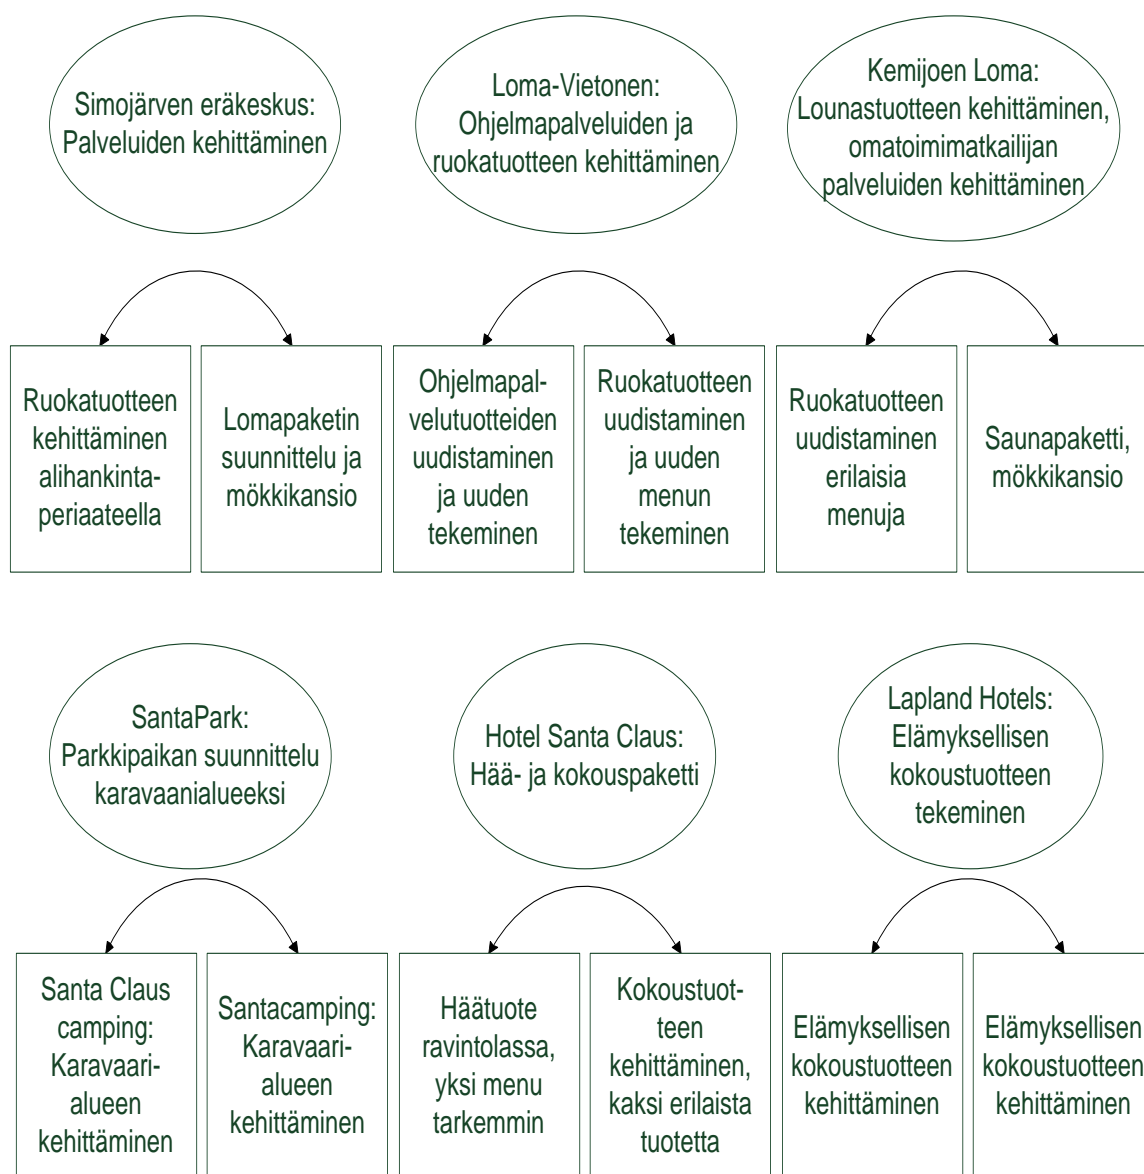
Simojärven eräkeskus: Palveluiden kehittäminen

Ruokatuotteen kehittäminen alihankintaperiaatteella

Lomapaketin suunnittelu ja mökkikansio

Loma-Vietonen: Ohjelmapalveluiden ja ruokatuotteen kehittäminen

Ohjelmapalvelutuotteiden uudistaminen ja uuden tekeminen

Ruokatuotteen uudistaminen ja uuden menun tekeminen

Kemijoen Loma: Lounastuotteen kehittäminen, omatoimimatkailijan palveluiden kehittäminen

Ruokatuotteen uudistaminen erilaisia menuja

Saunapaketti, mökkikansio

SantaPark: Parkkipaikan suunnittelu karavaanialueeksi

Santa Claus camping: Karavaarialueen kehittäminen

Santacamping: Karavaarialueen kehittäminen

Hotel Santa Claus: Hää- ja kokouspaketti

Häätuote ravintolassa, yksi menu tarkemmin

Kokoustuotteen kehittäminen, kaksi erilaista tuotetta

Lapland Hotels: Elämyksellisen kokoustuotteen tekeminen

Elämyksellisen kokoustuotteen kehittäminen

Elämyksellisen kokoustuotteen kehittäminen